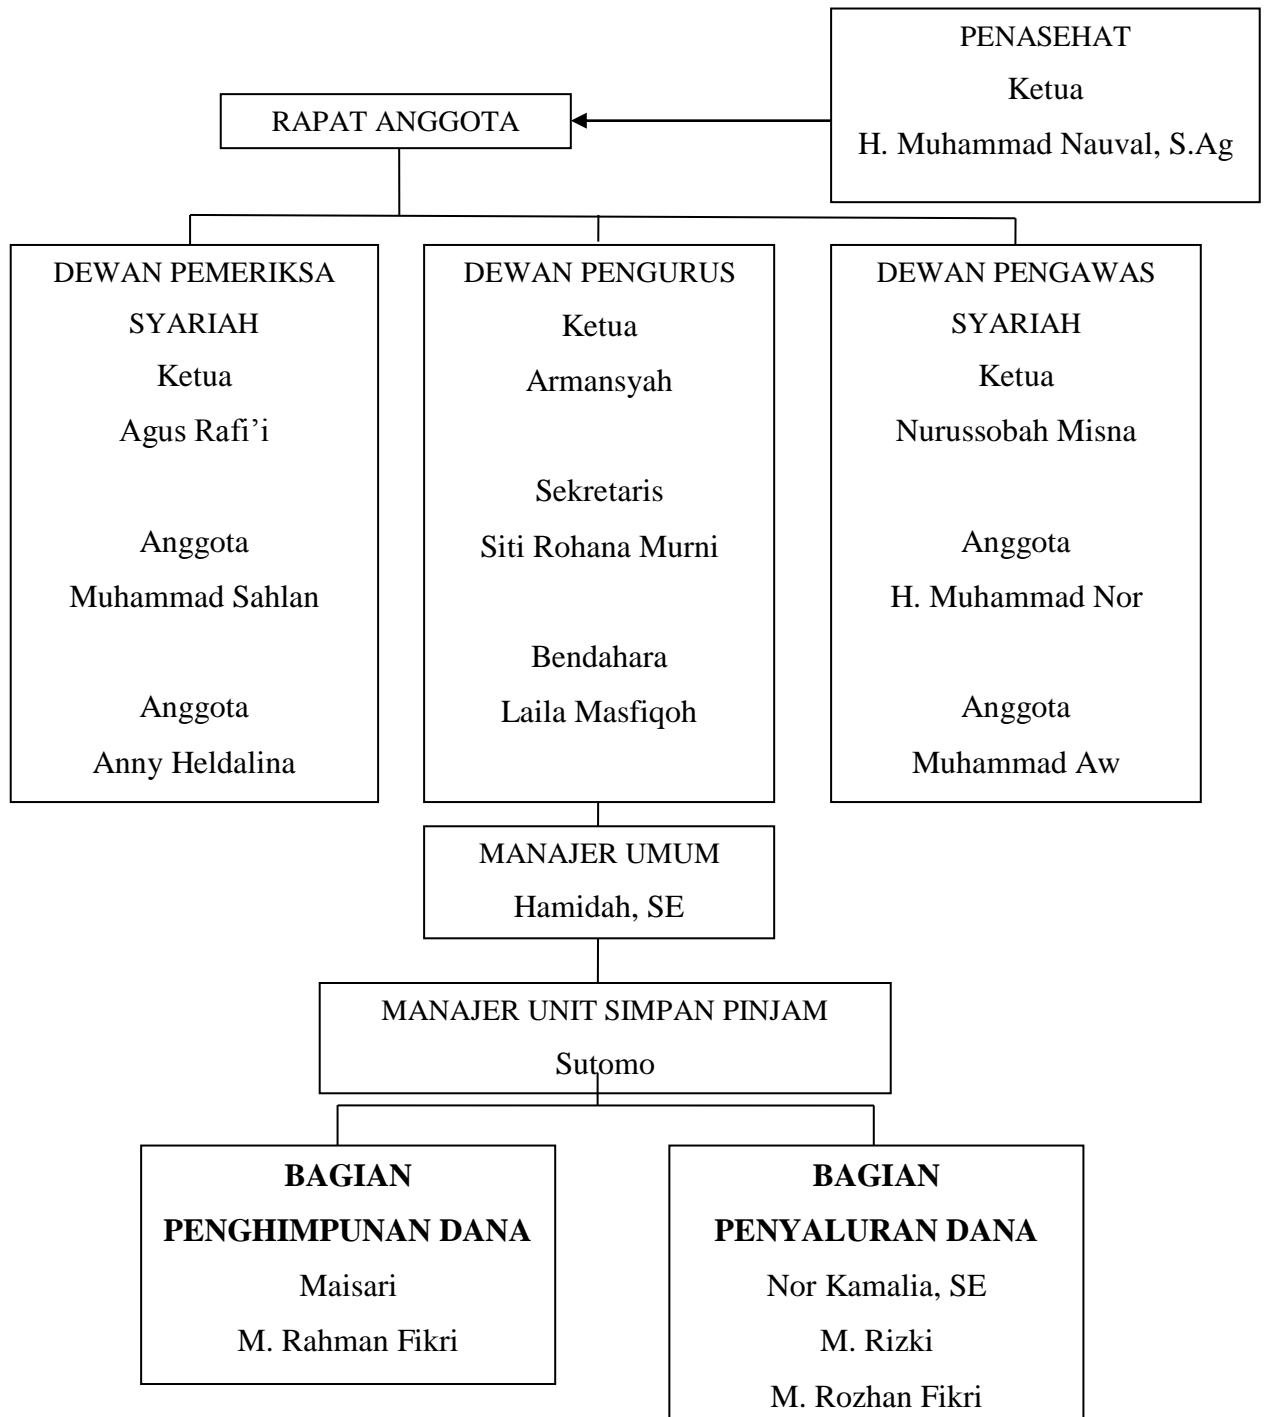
PENASEHAT
Ketua
H. Muhammad Nauval, S.Ag

RAPAT ANGGOTA

DEWAN PEMERIKSA SYARIAH
Ketua
Agus Rafi'i

Anggota
Muhammad Sahlan

Anggota
Anny Heldalina

DEWAN PENGURUS
Ketua
Armansyah

Sekretaris
Siti Rohana Murni

Bendahara
Laila Masfiqoh

DEWAN PENGAWAS SYARIAH
Ketua
Nurussobah Misna

Anggota
H. Muhammad Nor

Anggota
Muhammad Aw

MANAJER UMUM
Hamidah, SE

MANAJER UNIT SIMPAN PINJAM
Sutomo

**BAGIAN PENGHIMPUNAN DANA**
Maisari
M. Rahman Fikri

**BAGIAN PENYALURAN DANA**
Nor Kamalia, SE
M. Rizki
M. Rozhan Fikri